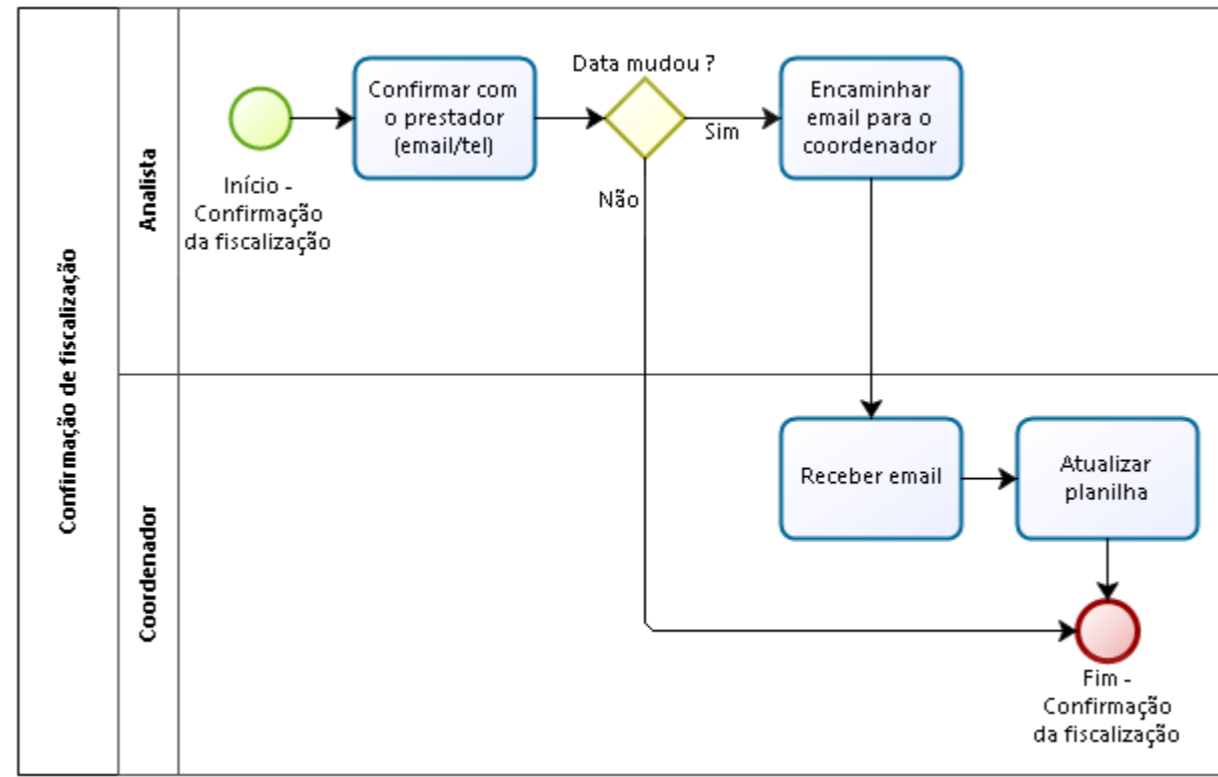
Confirmação de fiscalização

Analista

Início - Confirmação da fiscalização

Confirmar com o prestador (email/tel)

Data mudou ?

Sim

Não

Encaminhar email para o coordenador

Coordenador

Receber email

Atualizar planilha

Fim - Confirmação da fiscalização